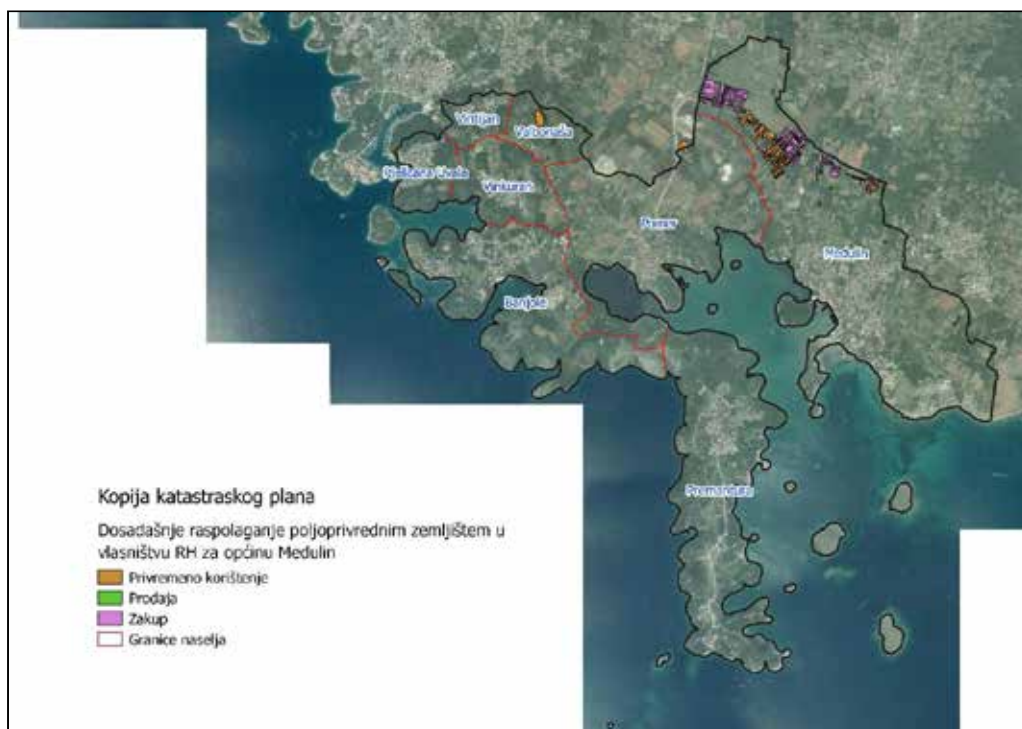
Vintijan
Valbonaša
Ližnjan Uvala
Vinkuran
Pomer
Medulin
Banjole
Premantura

Kopija katastraskog plana

Dosadašnje raspolaganje poljoprivrednim zemljištem u vlasništvu RH za općinu Medulin

Privremeno korištenje
Prodaja
Zakup
Granice naselja